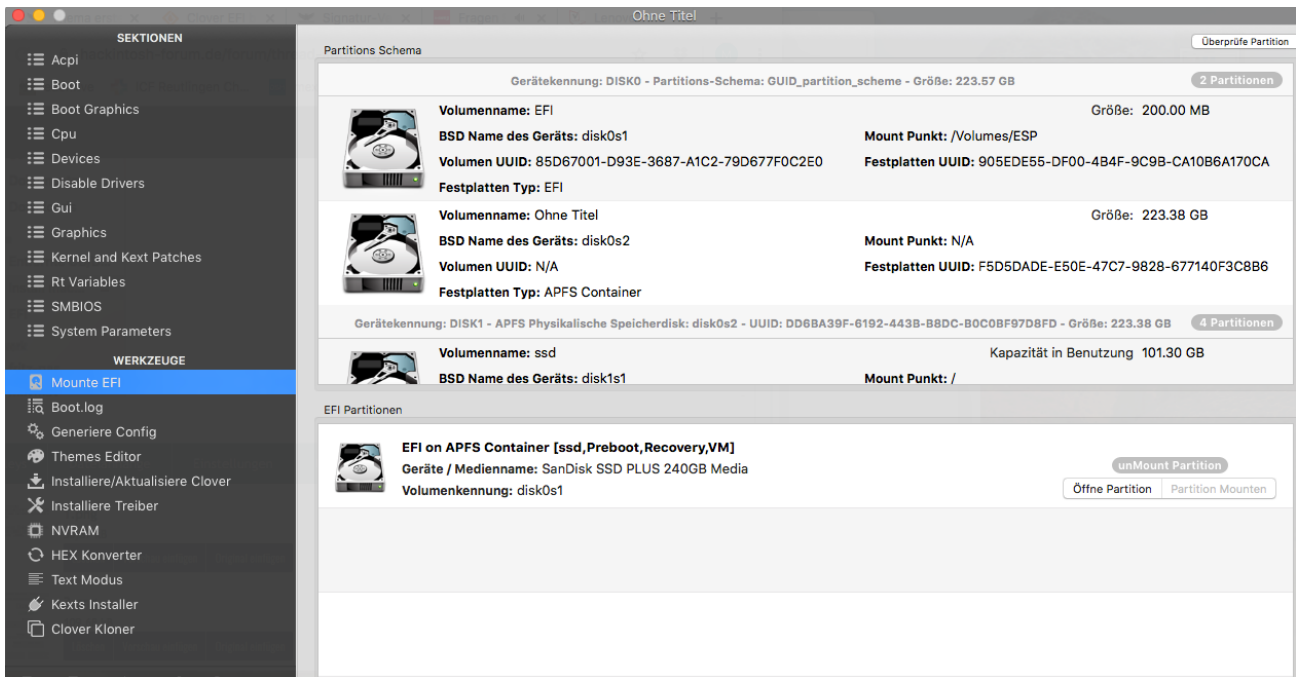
Ohne Titel

SEKTIONEN
Acpi
Boot
Boot Graphics
Cpu
Devices
Disable Drivers
Gui
Graphics
Kernel and Kext Patches
Rt Variables
SMBIOS
System Parameters
WERKZEUGE
Mounte EFI
Boot.log
Generiere Config
Themes Editor
Installiere/Aktualisiere Clover
Installiere Treiber
NVRAM
HEX Konverter
Text Modus
Kexts Installer
Clover Kloner

Partitions Schema
Überprüfe Partition

Gerätekennung: DISK0 - Partitions-Schema: GUID_partition_scheme - Größe: 223.57 GB
2 Partitionen

Volumenname: EFI
Größe: 200.00 MB
BSD Name des Geräts: disk0s1
Mount Punkt: /Volumes/ESP
Volumen UUID: 85D67001-D93E-3687-A1C2-79D677F0C2E0
Festplatten UUID: 905EDE55-DF00-4B4F-9C9B-CA10B6A170CA
Festplatten Typ: EFI

Volumenname: Ohne Titel
Größe: 223.38 GB
BSD Name des Geräts: disk0s2
Mount Punkt: N/A
Volumen UUID: N/A
Festplatten UUID: F5D5DADE-E50E-47C7-9828-677140F3C8B6
Festplatten Typ: APFS Container

Gerätekennung: DISK1 - APFS Physikalische Speicherdisk: disk0s2 - UUID: DD6BA39F-6192-443B-B8DC-B0C0BF97D8FD - Größe: 223.38 GB
4 Partitionen

Volumenname: ssd
Kapazität in Benutzung 101.30 GB
BSD Name des Geräts: disk1s1
Mount Punkt: /

EFI Partitionen

EFI on APFS Container [ssd,Preboot,Recovery,VM]
Geräte / Medienname: SanDisk SSD PLUS 240GB Media
Volumenkennung: disk0s1
unMount Partition
Öffne Partition
Partition Mounten